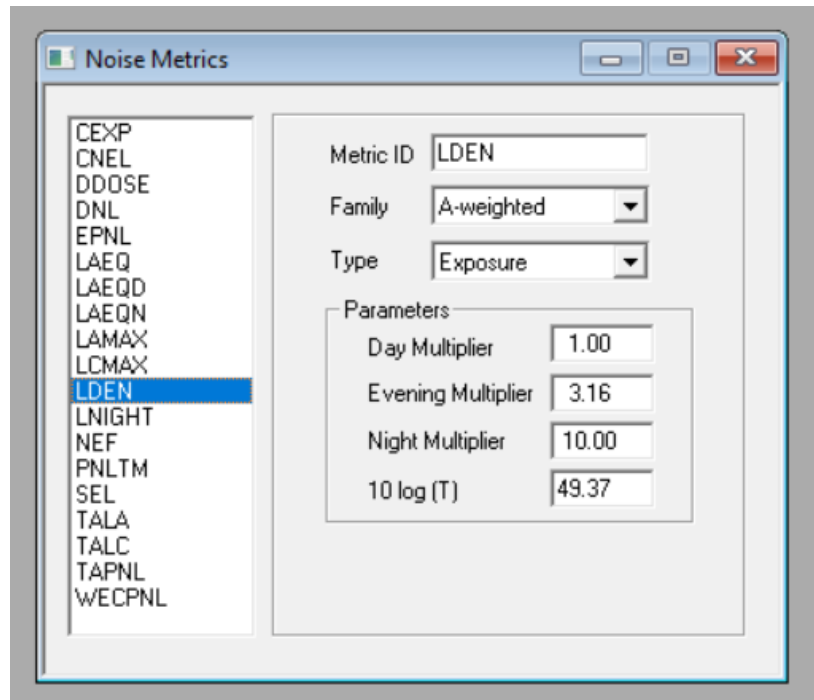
Noise Metrics

CEXP
CNEL
DDOSE
DNL
EPNL
LAEQ
LAEQD
LAEQN
LAMAX
LCMAX
LDEN
LNIGHT
NEF
PNLTM
SEL
TALA
TALC
TAPNL
WECPNL

Metric ID LDEN

Family A-weighted

Type Exposure

Parameters

Day Multiplier 1.00

Evening Multiplier 3.16

Night Multiplier 10.00

10 log (T) 49.37